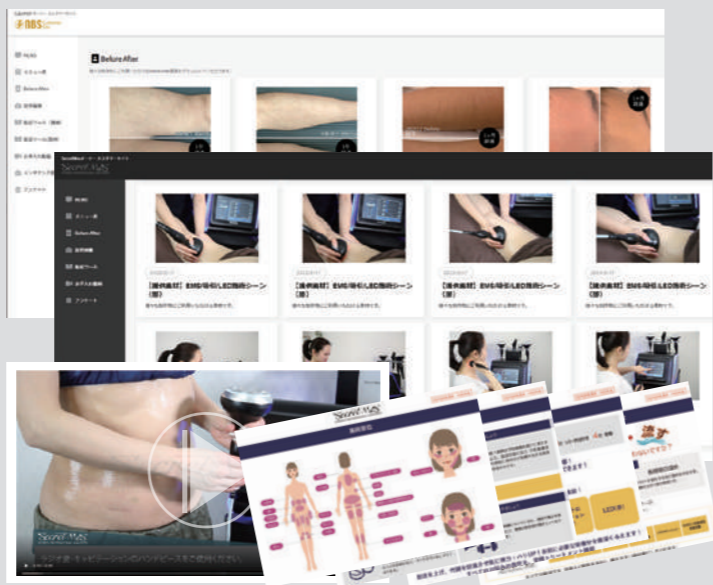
NBS
Before After
【提供素材】EMS/吸引/LED施術シーン(腹)
【提供素材】EMS/吸引/LED施術シーン(腹)
【提供素材】EMS/吸引/LED施術シーン(腹)
【提供素材】EMS/吸引/LED施術シーン(腹)
Secret Mds
Secret Mds
施術部位
LED(赤)
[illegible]